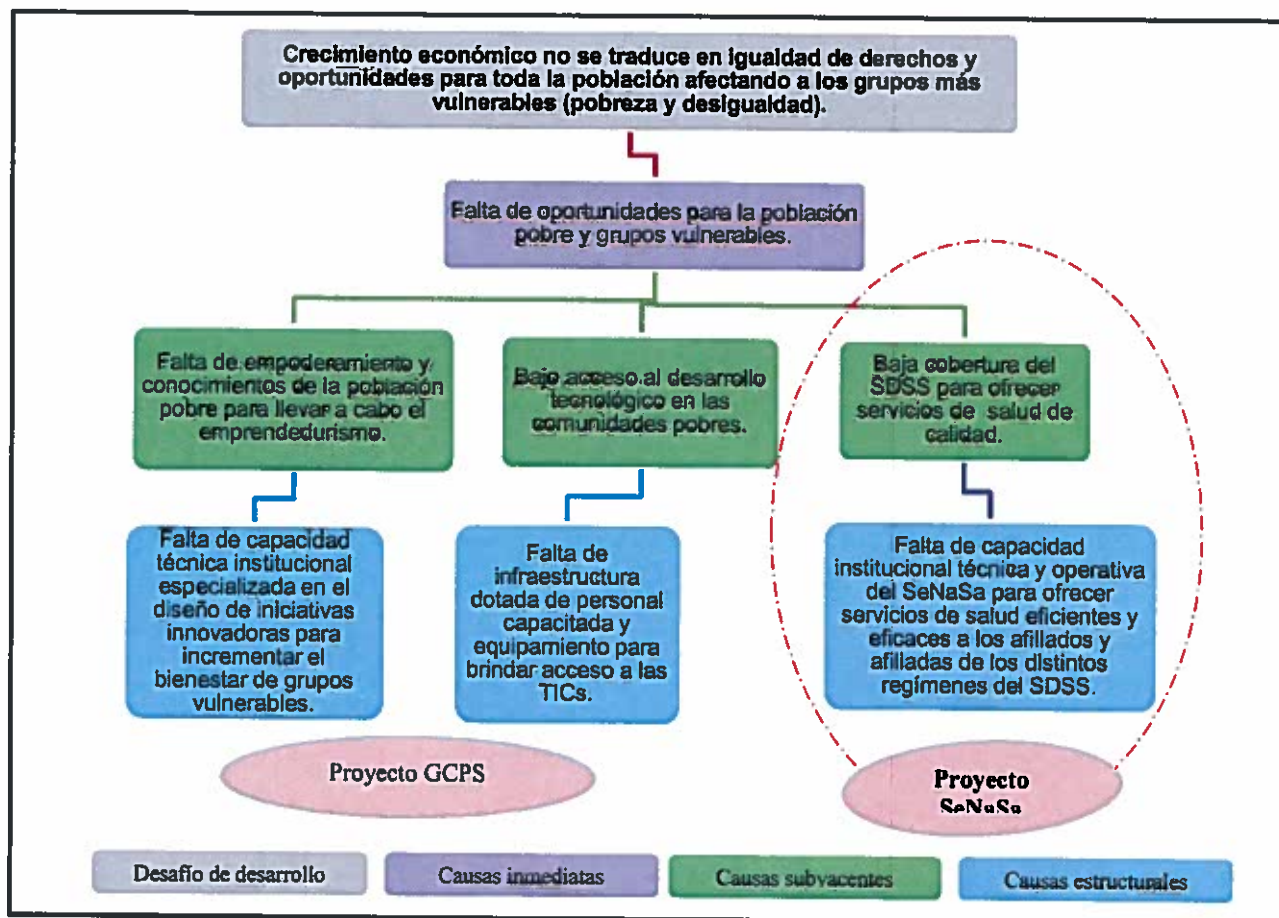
Crecimiento económico no se traduce en igualdad de derechos y oportunidades para toda la población afectando a los grupos más vulnerables (pobreza y desigualdad).

Falta de oportunidades para la población pobre y grupos vulnerables.

Falta de empoderamiento y conocimientos de la población pobre para llevar a cabo el emprendedurismo.

Bajo acceso al desarrollo tecnológico en las comunidades pobres.

Baja cobertura del SDSS para ofrecer servicios de salud de calidad.

Falta de capacidad técnica institucional especializada en el diseño de iniciativas innovadoras para incrementar el bienestar de grupos vulnerables.

Falta de infraestructura dotada de personal capacitado y equipamiento para brindar acceso a las TICs.

Falta de capacidad institucional técnica y operativa del SeNaSa para ofrecer servicios de salud eficientes y eficaces a los afiliados y afiliadas de los distintos regímenes del SDSS.

Proyecto GCPS

Proyecto SeNaSa

Desafío de desarrollo

Causas inmediatas

Causas subyacentes

Causas estructurales